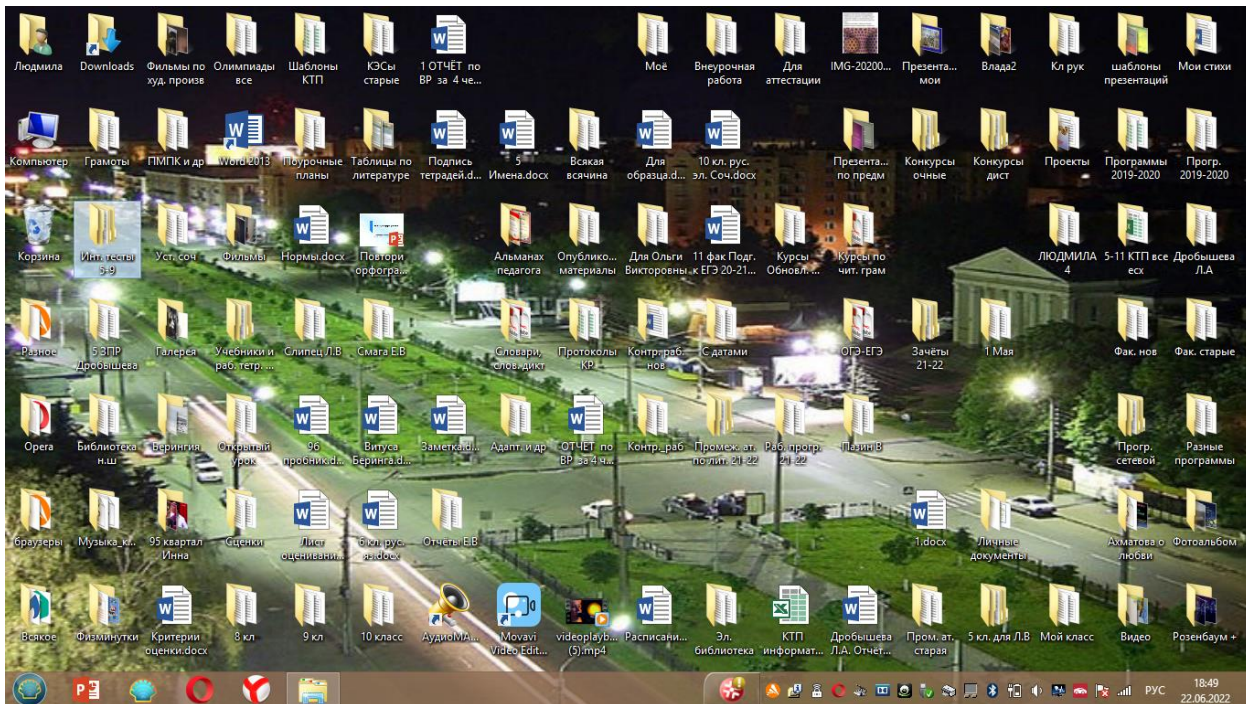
Людмила
Downloads
Фильмы по худ. произв
Олимпиады все
Шаблоны КТП
КЭСы старые
1 ОТЧЁТ по ВР за 4 че...
Моё
Внеурочная работа
Для аттестации
IMG-20200...
Презента... мои
Влада2
Кл рук
шаблоны презентаций
Мои стихи

Компьютер
Грамоты
ПМПК и др
Word 2013
Поурочные планы
Таблицы по литературе
Подпись тетрадей.d...
5 Имена.docx
Всякая всячина
Для образца.d...
10 кл. рус. эл. Соч.docx
Презента... по предм
Конкурсы очные
Конкурсы дист
Проекты
Программы 2019-2020
Прогр. 2019-2020

Корзина
Инт. тесты 5-9
Уст. соч
Фильмы
Нормы.docx
Повтори орфогра...
Альманах педагога
Опублико... материалы
Для Ольги Викторовны
11 фак Подг. к ЕГЭ 20-21...
Курсы Обновл....
Курсы по чит. грам
ЛЮДМИЛА 4
5-11 КТП все есх
Дробышева Л.А

Разное
5 ЗПР Дробышева
Галерея
Учебники и раб. тетр....
Слипец Л.В
Смага Е.В
Словари, слов.дикт
Протоколы КР
Контр. раб. нов
С датами
ОГЭ-ЕГЭ
Зачёты 21-22
1 Мая
Фак. нов
Фак. старые

Opera
Библиотека н.ш
Берингия
Открытый урок
96 пробник.d...
Витуса Беринга.d...
Заметка.d...
Адапт. и др
ОТЧЕТ по ВР за 4 ч...
Контр. раб
Промеж. ат. по лит. 21-22
Раб. прогр. 21-22
Пазин В
Прогр. сетевой
Разные программы

браузеры
Музыка_к...
95 квартал Инна
Оценки
Лист оценивани...
6 кл. рус. яз.docx
Отчеты Е.В
1.docx
Личные документы
Ахматова о любви
Фотоальбом

Всякое
Физминутки
Критерии оценки.docx
8 кл
9 кл
10 класс
АудиоМА...
Movavi Video Edit...
videoplayb... (5).mp4
Расписани...
Эл. библиотека
КТП информат...
Дробышева Л.А. Отчет...
Пром. ат. старая
5 кл. для Л.В
Мой класс
Видео
Розенбаум +

РУС
18:49
22.06.2022